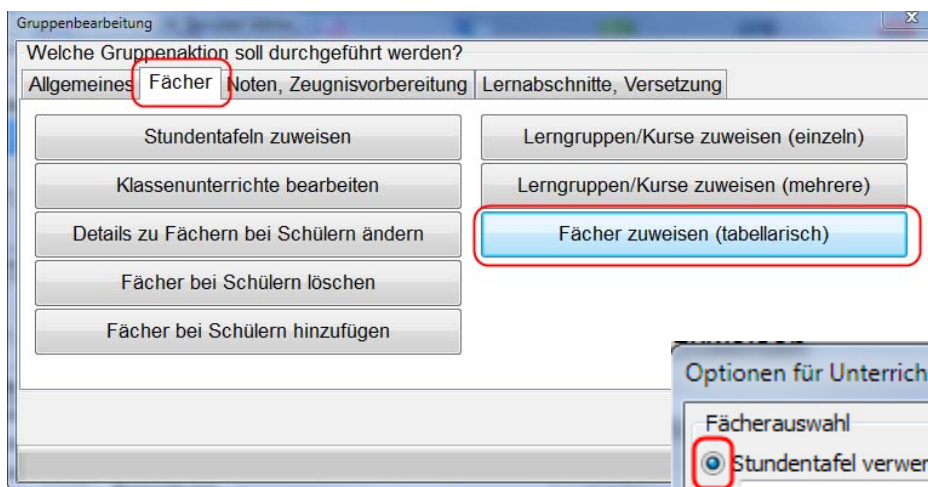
Gruppenbearbeitung

Welche Gruppenaktion soll durchgeführt werden?

Allgemeines
Fächer
Noten, Zeugnisvorbereitung
Lernabschnitte, Versetzung

Stundentafeln zuweisen
Klassenunterrichte bearbeiten
Details zu Fächern bei Schülern ändern
Fächer bei Schülern löschen
Fächer bei Schülern hinzufügen

Lerngruppen/Kurse zuweisen (einzeln)
Lerngruppen/Kurse zuweisen (mehrere)
Fächer zuweisen (tabellarisch)

Optionen für Unterrich

Fächerauswahl
Stundentafel verwer